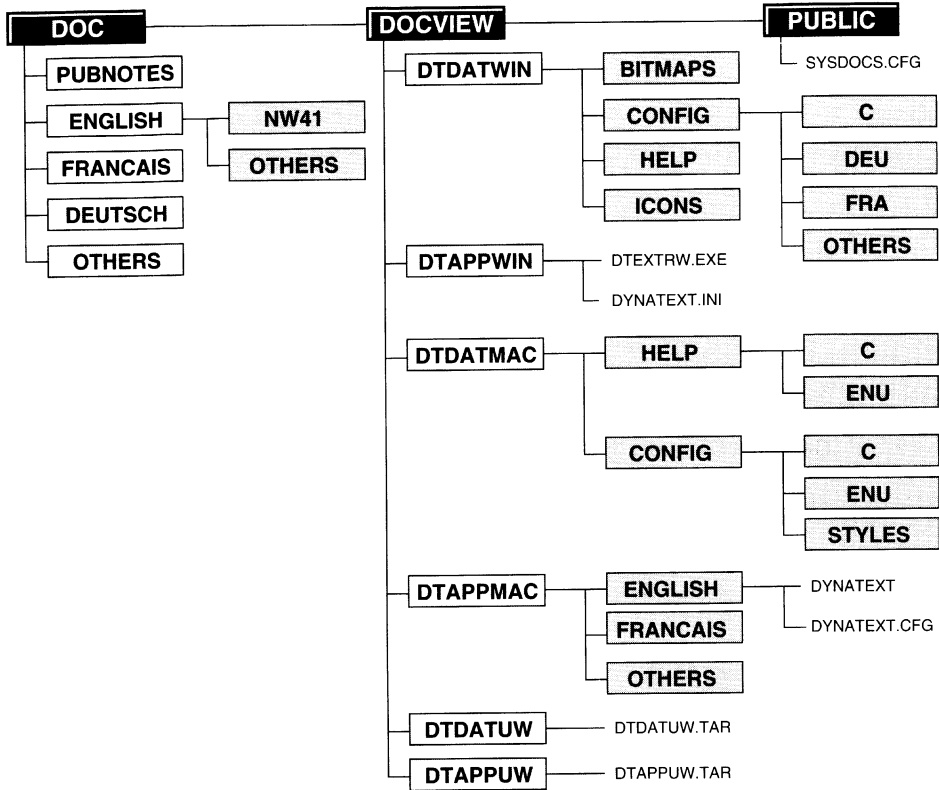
DOC
PUBNOTES
ENGLISH
NW41
OTHERS
FRANCAIS
DEUTSCH
OTHERS

DOCVIEW
DTDATWIN
BITMAPS
CONFIG
C
DEU
FRA
OTHERS
HELP
ICONS
DTAPPWIN
DTEXTRW.EXE
DYNATEXT.INI
DTDATMAC
HELP
C
ENU
CONFIG
C
ENU
STYLES
DTAPPMAC
ENGLISH
DYNATEXT
DYNATEXT.CFG
FRANCAIS
OTHERS
DTDATUW
DTDATUW.TAR
DTAPPUW
DTAPPUW.TAR

PUBLIC
SYSDOCS.CFG